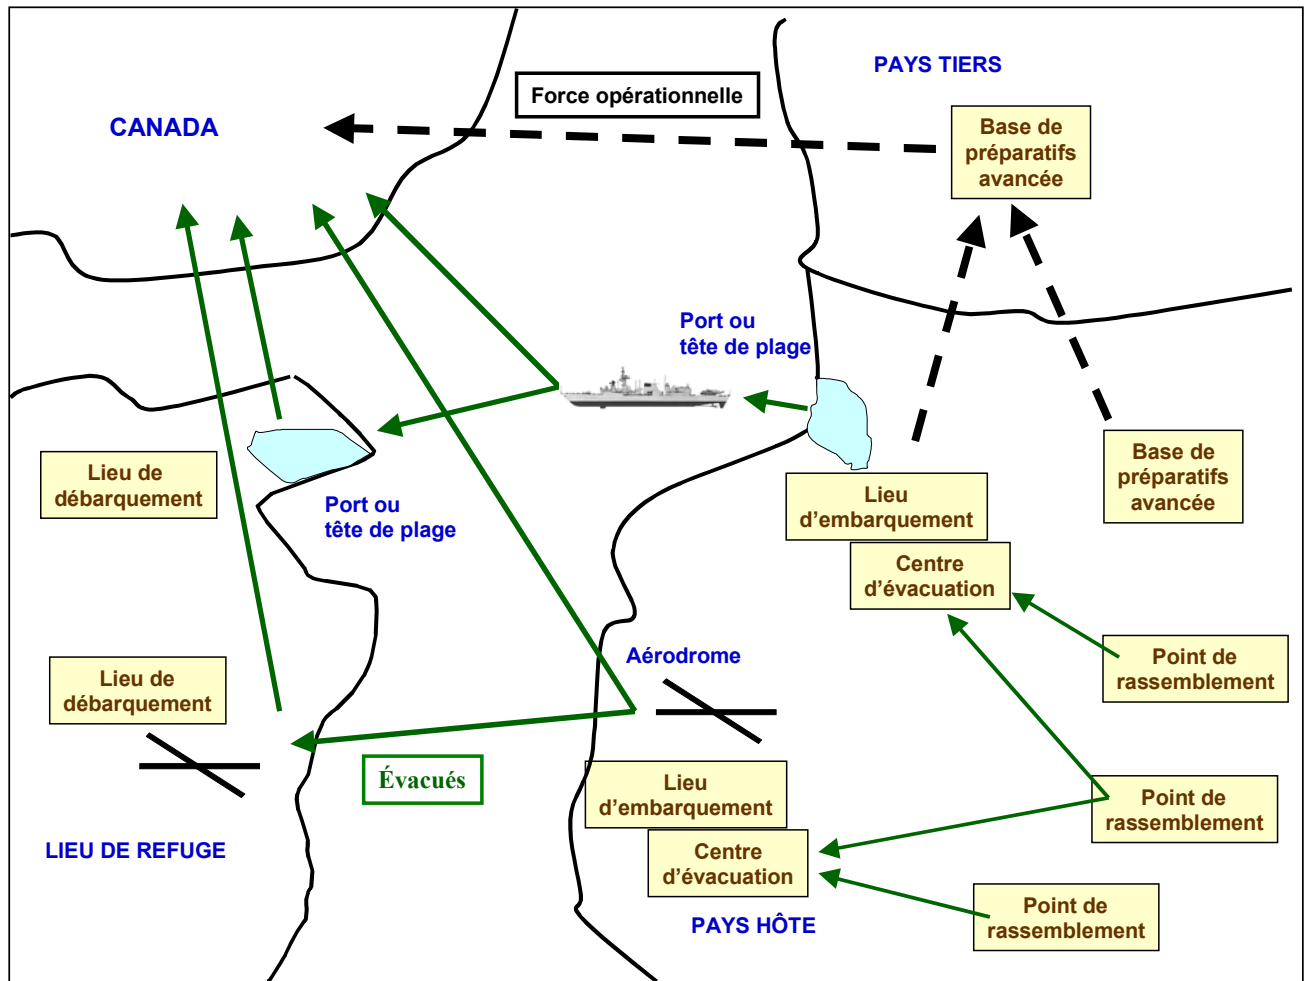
PAYS TIERS

Force opérationnelle

CANADA

Base de préparatifs avancée

Port ou tête de plage

Lieu de débarquement

Port ou tête de plage

Base de préparatifs avancée

Lieu d'embarquement

Centre d'évacuation

Point de rassemblement

Aérodrome

Lieu de débarquement

Évacués

Lieu d'embarquement

Point de rassemblement

Centre d'évacuation

LIEU DE REFUGE

PAYS HÔTE

Point de rassemblement